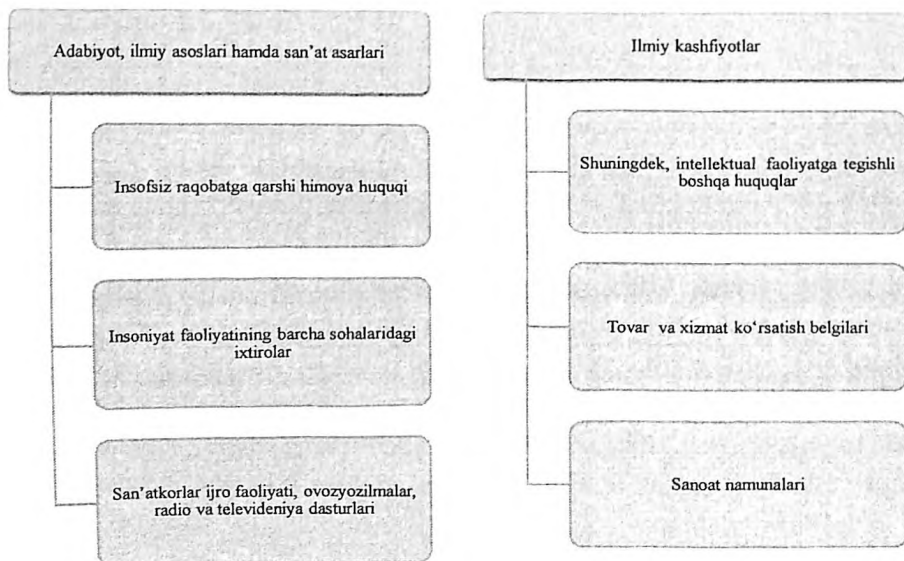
Adabiyot, ilmiy asoslari hamda san'at asarlari

Insofsiz raqobatga qarshi himoya huquqi

Insoniyat faoliyatining barcha sohalaridagi ixtirolar

San'atkorlar ijro faoliyati, ovozyozilmalar, radio va televideniya dasturlari

Ilmiy kashfiyotlar

Shuningdek, intellektual faoliyatga tegishli boshqa huquqlar

Tovar va xizmat ko'rsatish belgilari

Sanoat namunalari